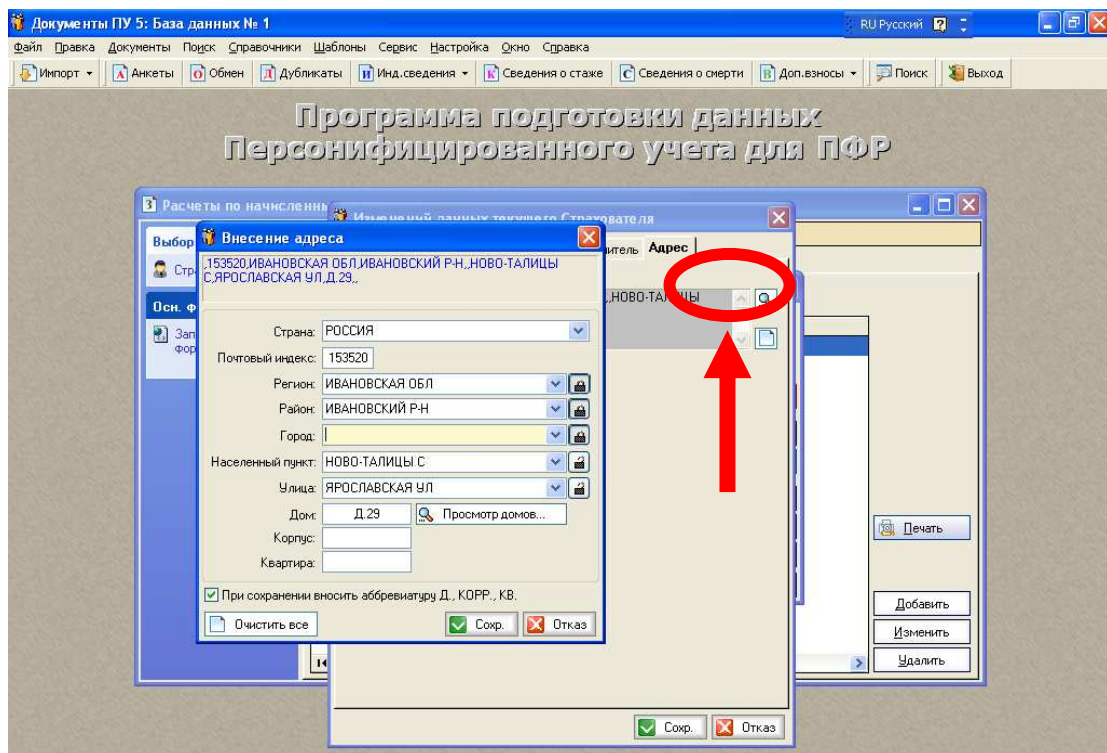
Документы ПУ 5: База данных № 1

RU Русский

Файл Правка Документы Поиск Справочники Шаблоны Сервис Настройка Окно Справка

Импорт | Анкеты | Обмен | Дубликаты | Инд.сведения | Сведения о стаже | Сведения о смерти | Доп.взносы | Поиск | Выход

Программа подготовки данных
Персонифицированного учета для ПФР

Расчеты по начисленн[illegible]

Изменений данных текущего Страхователя

Выбор

Стр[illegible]

Осн. ф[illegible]

Зап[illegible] фор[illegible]

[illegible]итель Адрес

,НОВО-ТАЛИЦЫ

Внесение адреса

,153520,ИВАНОВСКАЯ ОБЛ,ИВАНОВСКИЙ Р-Н,,НОВО-ТАЛИЦЫ С,ЯРОСЛАВСКАЯ УЛ,Д.29,,

Страна: РОССИЯ

Почтовый индекс: 153520

Регион: ИВАНОВСКАЯ ОБЛ

Район: ИВАНОВСКИЙ Р-Н

Город:

Населенный пункт: НОВО-ТАЛИЦЫ С

Улица: ЯРОСЛАВСКАЯ УЛ

Дом: Д.29 Просмотр домов...

Корпус:

Квартира:

При сохранении вносить аббревиатуру Д., КОРР., КВ.

Очистить все

Сохр. Отказ

Печать

Добавить

Изменить

Удалить

Сохр. Отказ